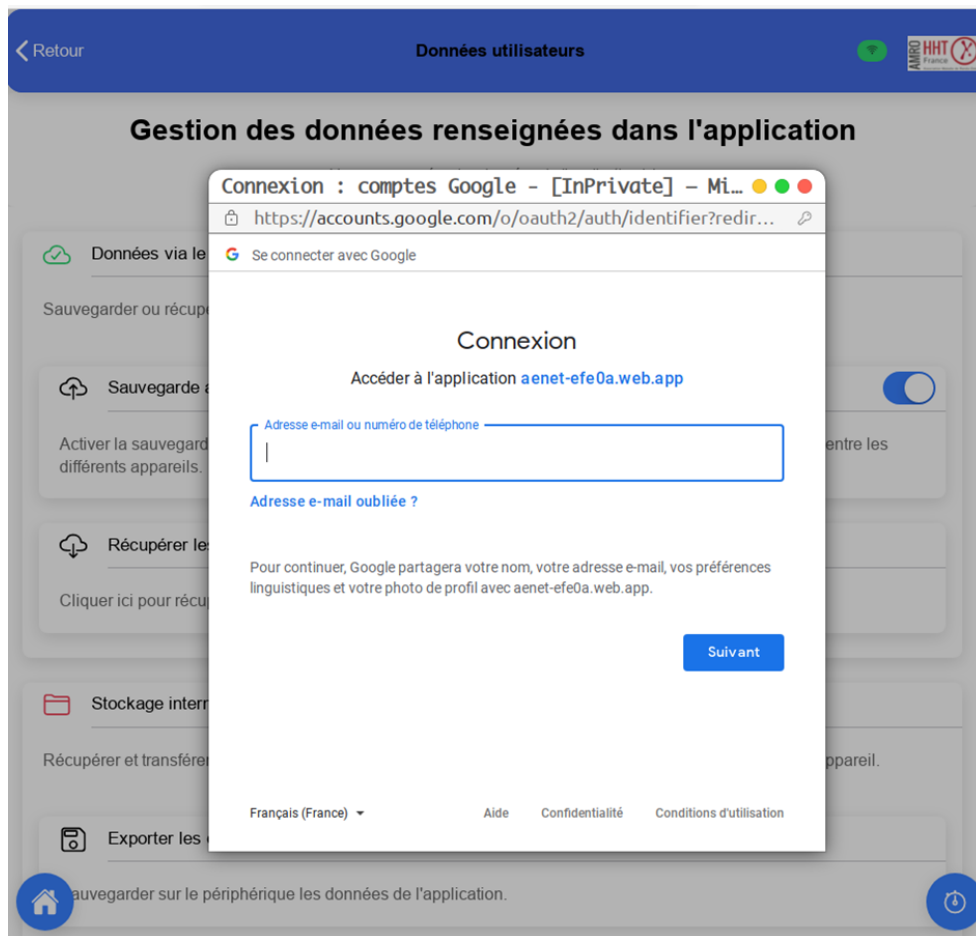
Retour

Données utilisateurs

AMRO HHT France

Gestion des données renseignées dans l'application

Données via le

Sauvegarder ou récup

Sauvegarde a

Activer la sauvegard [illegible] entre les différents appareils.

Récupérer le

Cliquer ici pour récup

Stockage intern

Récupérer et transfére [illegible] appareil.

Exporter les

auvegarder sur le périphérique les données de l'application.

Connexion : comptes Google - [InPrivate] - Mi…

https://accounts.google.com/o/oauth2/auth/identifier?redir…

Se connecter avec Google

Connexion

Accéder à l'application aenet-efe0a.web.app

Adresse e-mail ou numéro de téléphone

Adresse e-mail oubliée ?

Pour continuer, Google partagera votre nom, votre adresse e-mail, vos préférences linguistiques et votre photo de profil avec aenet-efe0a.web.app.

Suivant

Français (France)

Aide

Confidentialité

Conditions d'utilisation